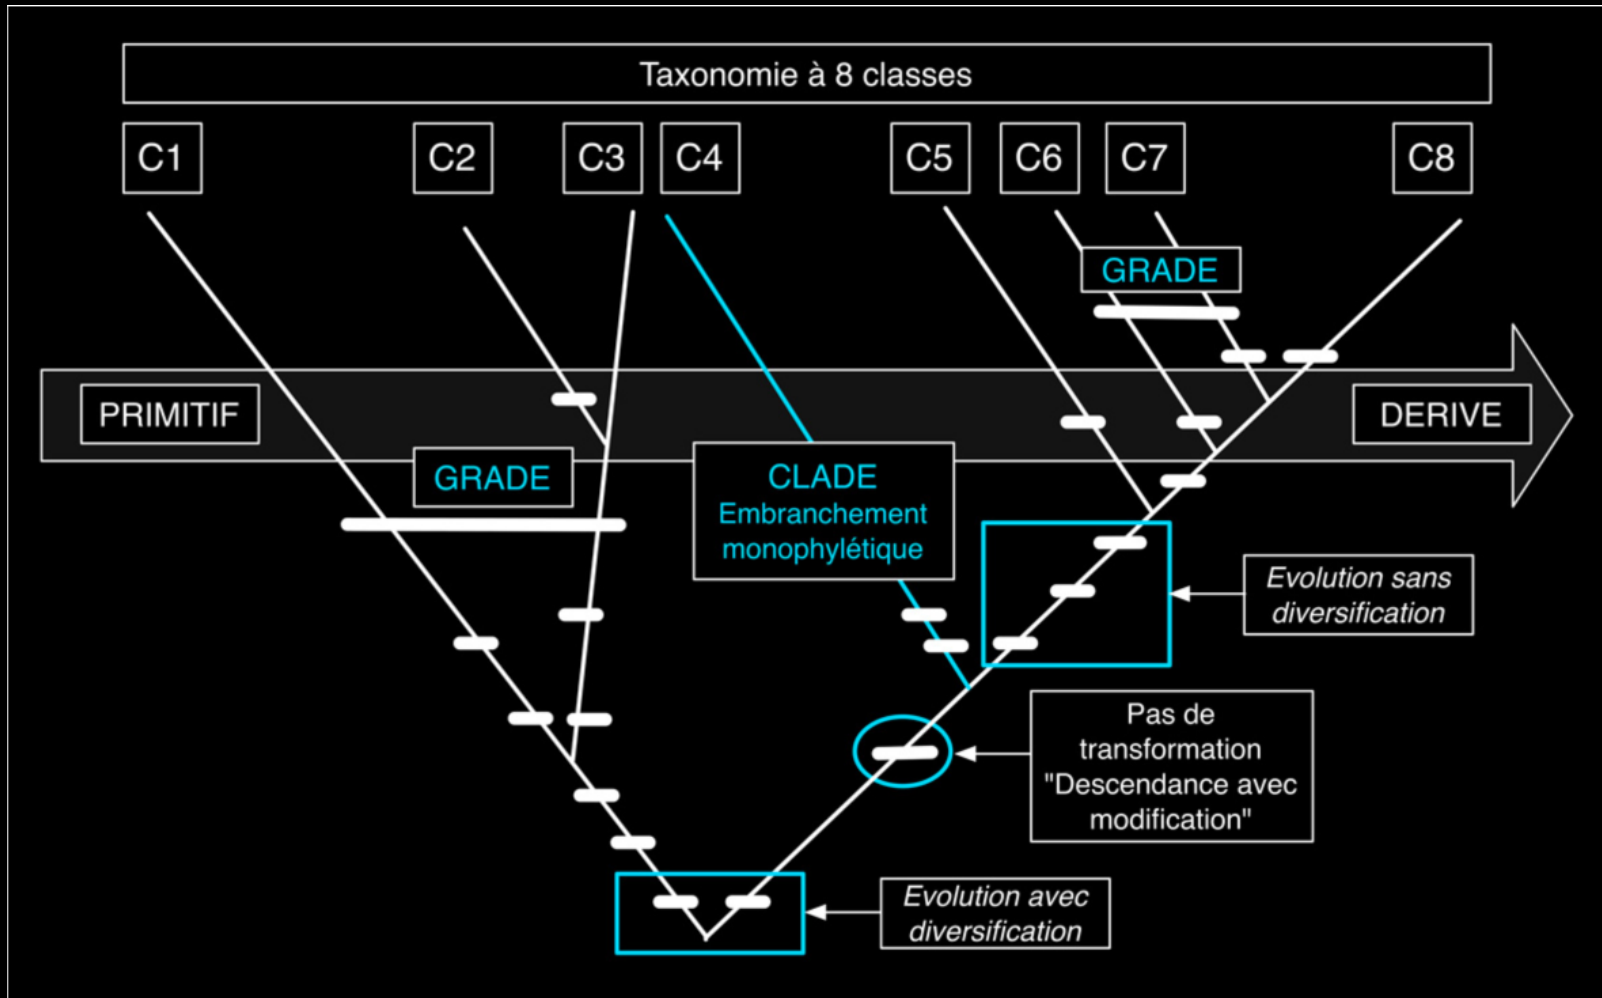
Taxonomie à 8 classes

C1 C2 C3 C4 C5 C6 C7 C8

GRADE

PRIMITIF

DERIVE

GRADE

CLADE
Embranchement monophylétique

Evolution sans diversification

Pas de transformation "Descendance avec modification"

Evolution avec diversification